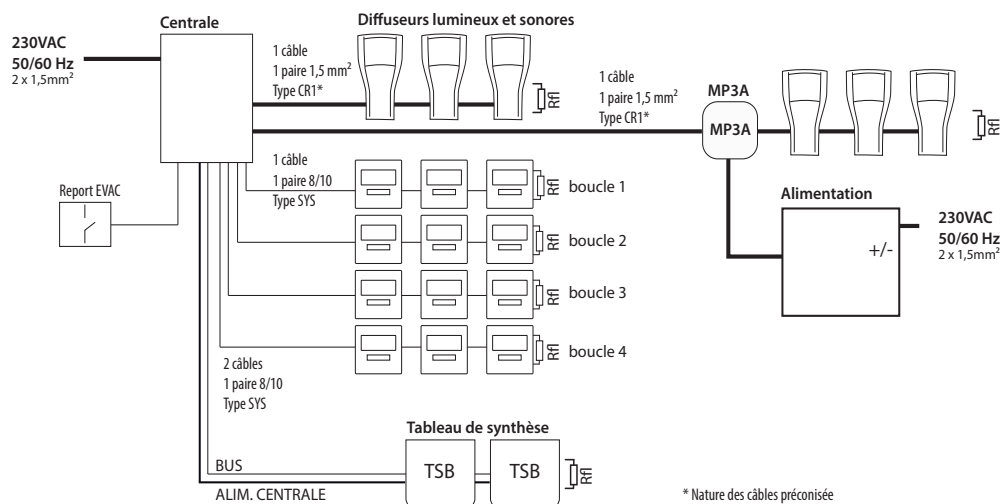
230VAC
50/60 Hz
2 x 1,5mm²

Centrale

Diffuseurs lumineux et sonores

1 câble
1 paire 1,5 mm²
Type CR1*

Rfl

1 câble
1 paire 1,5 mm²
Type CR1*

MP3A

MP3A

Rfl

1 câble
1 paire 8/10
Type SYS

Report EVAC

Rfl boucle 1

Rfl boucle 2

Rfl boucle 3

Rfl boucle 4

Alimentation

230VAC
50/60 Hz
2 x 1,5mm²

+/-

2 câbles
1 paire 8/10
Type SYS

Tableau de synthèse

BUS

TSB

TSB

Rfl

ALIM. CENTRALE

* Nature des câbles préconisée